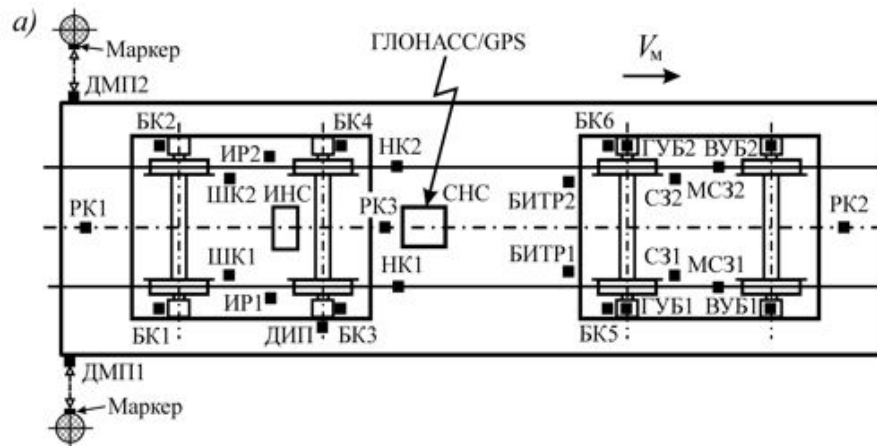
а)

Маркер

ДМП2

ГЛОНАСС/GPS

$V_м$

БК2

ИР2

БК4

НК2

БК6

ГУБ2

ВУБ2

ШК2

ИНС

СНС

БИТР2

С32

МС32

РК1

РК3

РК2

ШК1

НК1

БИТР1

С31

МС31

ИР1

БК1

ДИП

БК3

БК5

ГУБ1

ВУБ1

ДМП1

Маркер